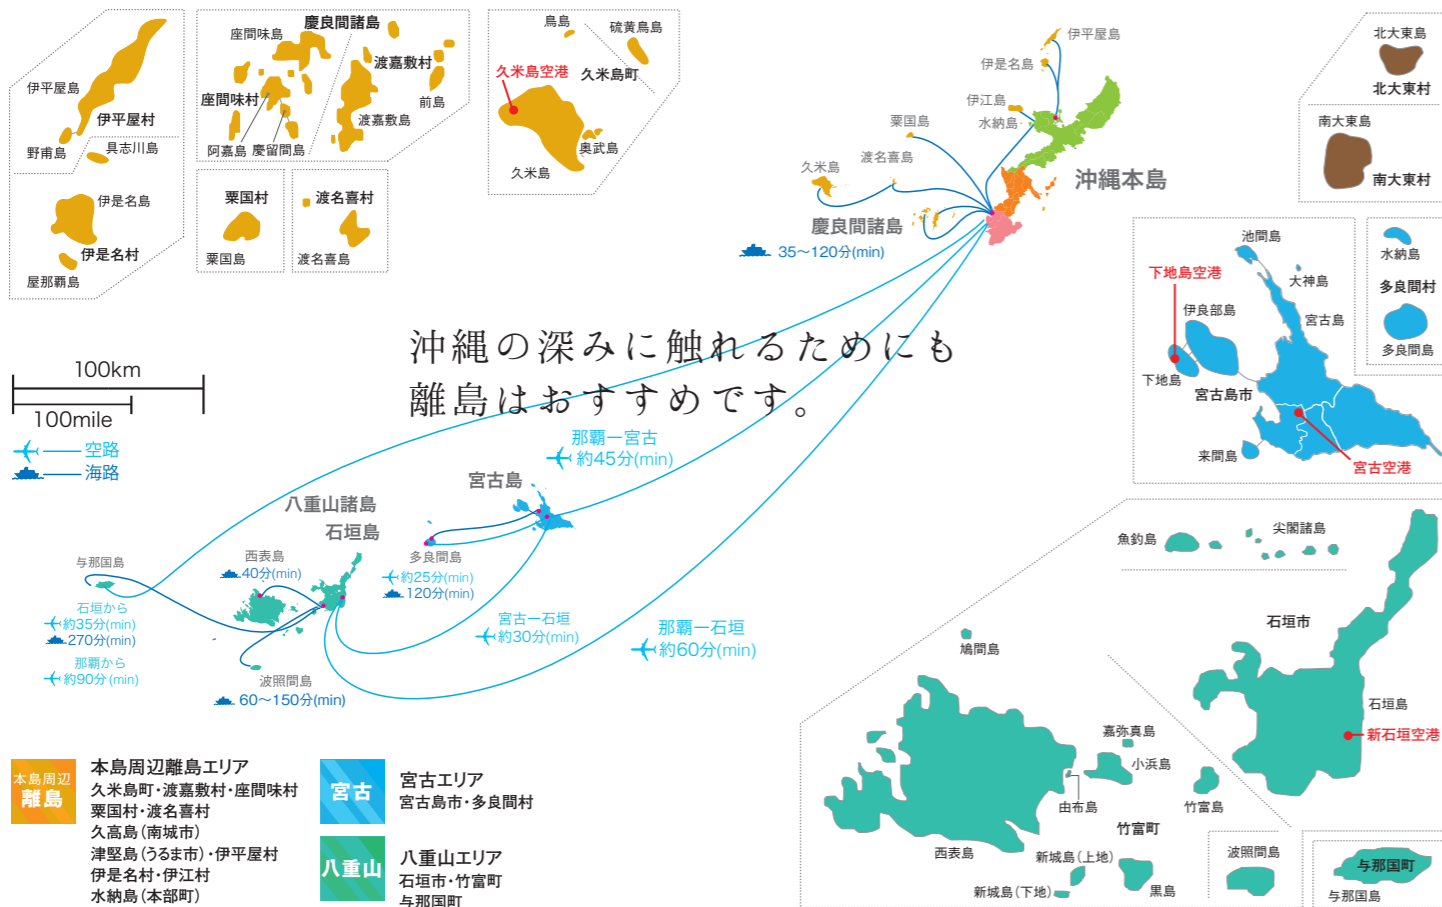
伊平屋島
伊平屋村
野甫島
具志川島
伊是名島
伊是名村
屋那覇島

座間味島
慶良間諸島
渡嘉敷村
座間味村
前島
渡嘉敷島
阿嘉島
慶留間島

粟国村
粟国島
渡名喜村
渡名喜島

鳥島
硫黄鳥島
久米島空港
久米島町
奥武島
久米島

伊平屋島
伊是名島
伊江島
水納島
粟国島
渡名喜島
久米島
沖縄本島
慶良間諸島
35〜120分(min)

北大東島
北大東村
南大東島
南大東村

池間島
下地島空港
大神島
伊良部島
宮古島
下地島
宮古島市
来間島
宮古空港

水納島
多良間村
多良間島

沖縄の深みに触れるためにも
離島はおすすめです。

100km
100mile
空路
海路

那覇ー宮古
約45分(min)
宮古島
八重山諸島
石垣島
多良間島
約25分(min)
120分(min)
与那国島
西表島
40分(min)
石垣から
約35分(min)
270分(min)
那覇から
約90分(min)
宮古ー石垣
約30分(min)
那覇ー石垣
約60分(min)
波照間島
60〜150分(min)

魚釣島
尖閣諸島
石垣市
鳩間島
石垣島
新石垣空港
嘉弥真島
小浜島
由布島
竹富島
竹富町
西表島
新城島(上地)
新城島(下地)
黒島
波照間島
与那国町
与那国島

本島周辺
離島
本島周辺離島エリア
久米島町・渡嘉敷村・座間味村
粟国村・渡名喜村
久高島(南城市)
津堅島(うるま市)・伊平屋村
伊是名村・伊江村
水納島(本部町)

宮古
宮古エリア
宮古島市・多良間村

八重山
八重山エリア
石垣市・竹富町
与那国町